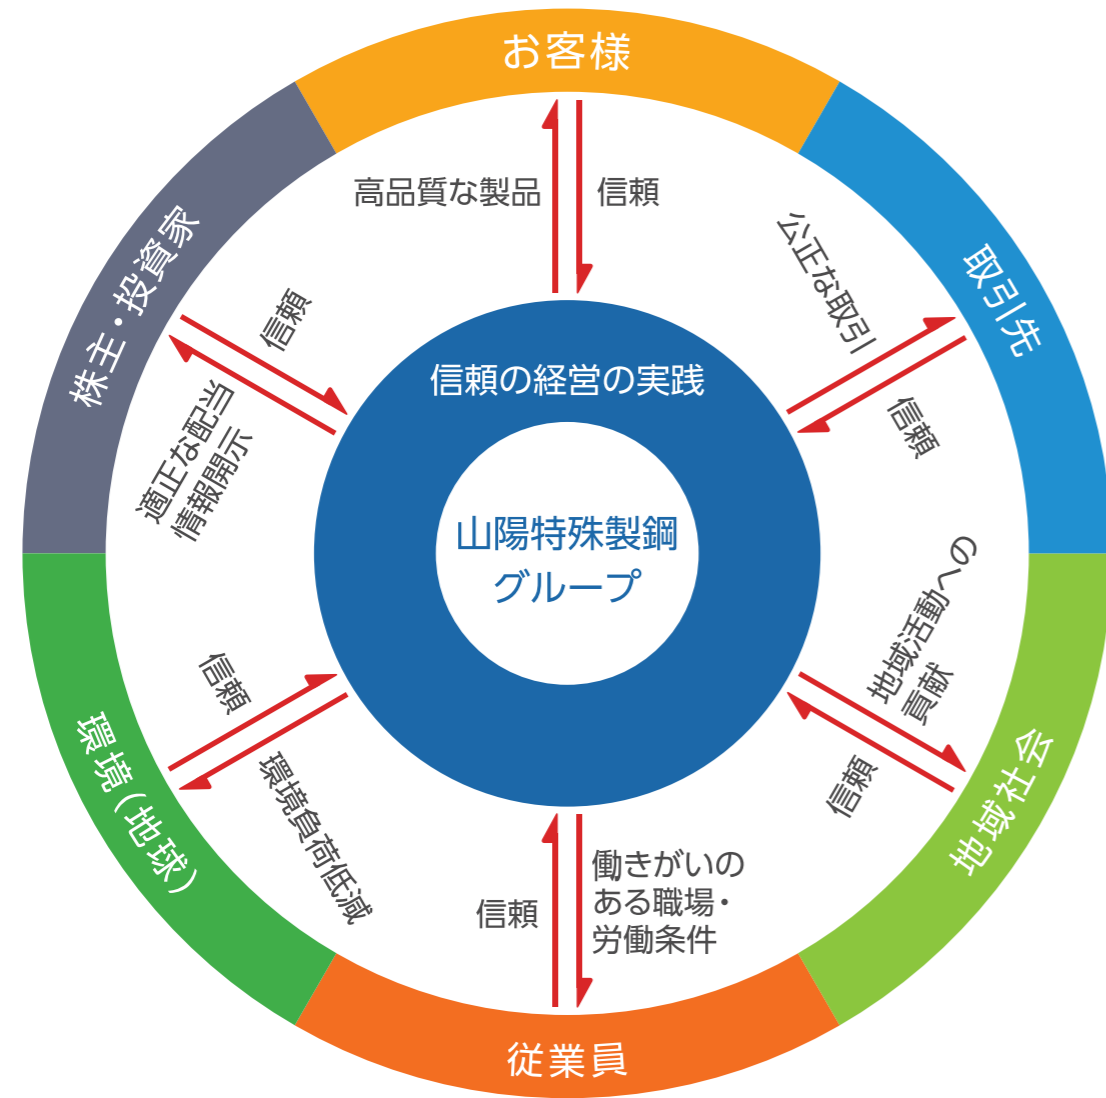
お客様

高品質な製品

信頼

取引先

公正な取引

信頼

地域社会

地域活動への貢献

信頼

従業員

働きがいのある職場・労働条件

信頼

環境（地球）

環境負荷低減

信頼

株主・投資家

適正な配当情報開示

信頼

信頼の経営の実践

山陽特殊製鋼グループ